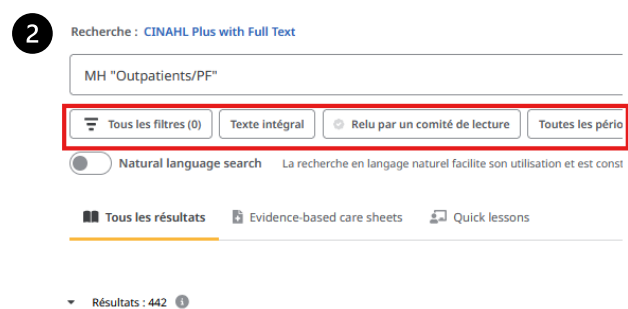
2

Recherche : CINAHL Plus with Full Text

MH "Outpatients/PF"

Tous les filtres (0) Texte intégral Relu par un comité de lecture Toutes les pério

Natural language search La recherche en langage naturel facilite son utilisation et est const

Tous les résultats Evidence-based care sheets Quick lessons

Résultats : 442